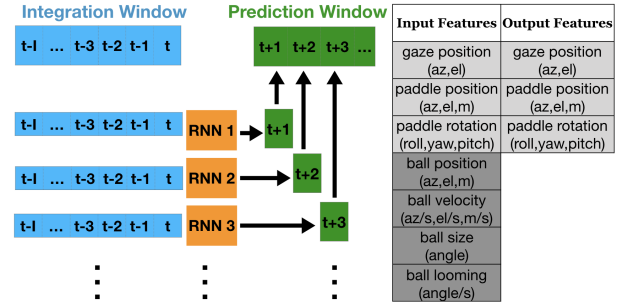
Integration Window

t-l ... t-3 t-2 t-1 t

Prediction Window

t+1 t+2 t+3 ...

t-l ... t-3 t-2 t-1 t RNN 1 t+1

t-l ... t-3 t-2 t-1 t RNN 2 t+2

t-l ... t-3 t-2 t-1 t RNN 3 t+3

| Input Features | Output Features |
|---|---|
| gaze position (az,el) | gaze position (az,el) |
| paddle position (az,el,m) | paddle position (az,el,m) |
| paddle rotation (roll,yaw,pitch) | paddle rotation (roll,yaw,pitch) |
| ball position (az,el,m) | |
| ball velocity (az/s,el/s,m/s) | |
| ball size (angle) | |
| ball looming (angle/s) | |